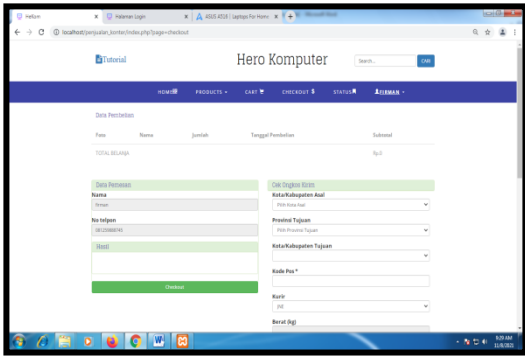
HeBom | Halaman Login | ASUS A516 | Laptops For Home

localhost/penjualan_kontor/index.php?page=checkout

Tutorial

Hero Komputer

Search... | CARI

HOME | PRODUCTS ▾ | CART | CHECKOUT $ | STATUS | FIRMAN ▾

Data Pembelian

| Foto | Nama | Jumlah | Tanggal Pembelian | Subtotal |
|---|---|---|---|---|
| TOTAL BELANJA | | | | Rp.0 |

Data Pemesan

Nama

Firman

No telpon

081259868745

Alamat

Checkout

Cek Ongkos Kirim

Kota/Kabupaten Asal

Pilih Kota Asal

Provinsi Tujuan

Pilih Provinsi Tujuan

Kota/Kabupaten Tujuan

Kode Pos *

Kurir

JNE

Berat (kg)

9:29 AM
11/8/2021